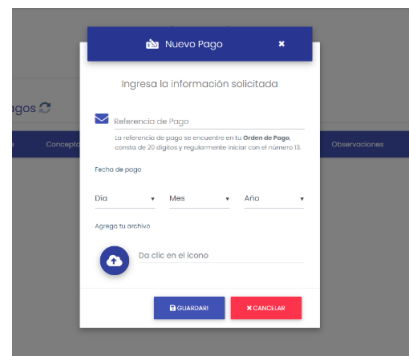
Nuevo Pago ✖

Ingresa la información solicitada

Referencia de Pago

La referencia de pago se encuentra en tu Orden de Pago, consta de 20 dígitos y regularmente iniciar con el número 13.

Fecha de pago

Día ▾ Mes ▾ Año ▾

Agrega tu archivo

Da clic en el icono

GUARDAR! ✖CANCELAR

agos

Concepto

Observaciones